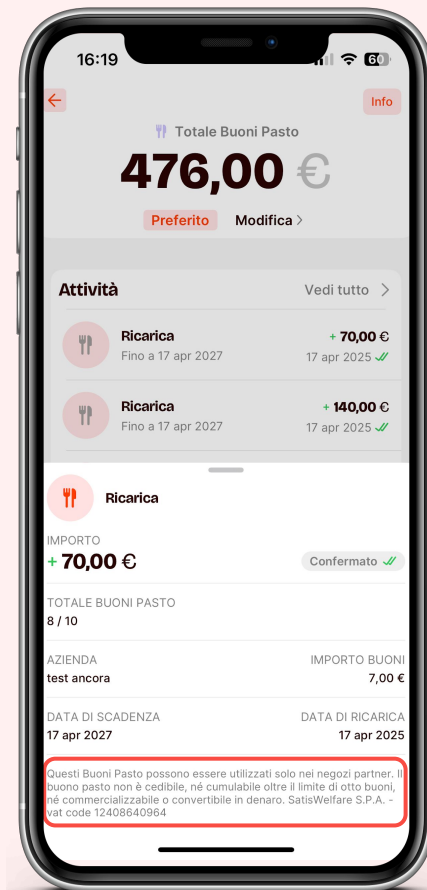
16:19
60

Info

Totale Buoni Pasto
476,00 €

Preferito
Modifica >

Attività
Vedi tutto >

Ricarica
Fino a 17 apr 2027
+ 70,00 €
17 apr 2025

Ricarica
Fino a 17 apr 2027
+ 140,00 €
17 apr 2025

Ricarica

IMPORTO
+ 70,00 €
Confermato

TOTALE BUONI PASTO
8 / 10

AZIENDA
test ancora
IMPORTO BUONI
7,00 €

DATA DI SCADENZA
17 apr 2027
DATA DI RICARICA
17 apr 2025

Questi Buoni Pasto possono essere utilizzati solo nei negozi partner. Il buono pasto non è cedibile, né cumulabile oltre il limite di otto buoni, né commercializzabile o convertibile in denaro. SatisWelfare S.P.A. - vat code 12408640964